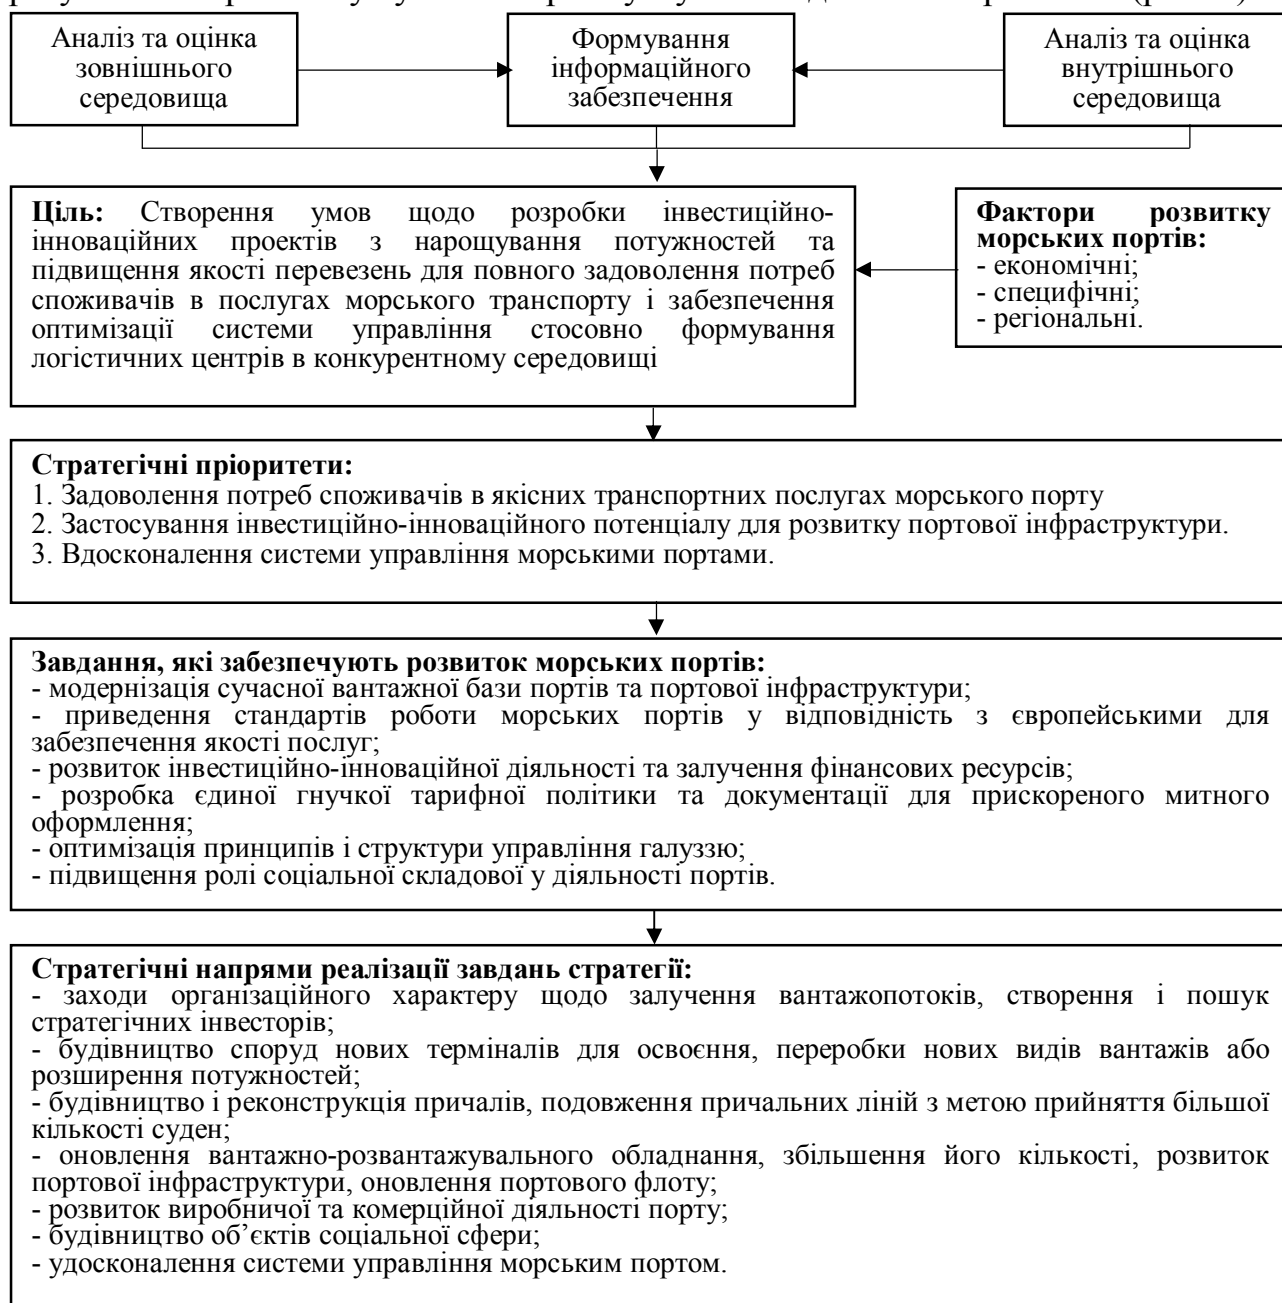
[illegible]

Аналіз та оцінка зовнішнього середовища

Формування інформаційного забезпечення

Аналіз та оцінка внутрішнього середовища

**Ціль:** Створення умов щодо розробки інвестиційно-інноваційних проектів з нарощування потужностей та підвищення якості перевезень для повного задоволення потреб споживачів в послугах морського транспорту і забезпечення оптимізації системи управління стосовно формування логістичних центрів в конкурентному середовищі

**Фактори розвитку морських портів:**
- економічні;
- специфічні;
- регіональні.

**Стратегічні пріоритети:**
1. Задоволення потреб споживачів в якісних транспортних послугах морського порту
2. Застосування інвестиційно-інноваційного потенціалу для розвитку портової інфраструктури.
3. Вдосконалення системи управління морськими портами.

**Завдання, які забезпечують розвиток морських портів:**
- модернізація сучасної вантажної бази портів та портової інфраструктури;
- приведення стандартів роботи морських портів у відповідність з європейськими для забезпечення якості послуг;
- розвиток інвестиційно-інноваційної діяльності та залучення фінансових ресурсів;
- розробка єдиної гнучкої тарифної політики та документації для прискореного митного оформлення;
- оптимізація принципів і структури управління галуззю;
- підвищення ролі соціальної складової у діяльності портів.

**Стратегічні напрями реалізації завдань стратегії:**
- заходи організаційного характеру щодо залучення вантажопотоків, створення і пошук стратегічних інвесторів;
- будівництво споруд нових терміналів для освоєння, переробки нових видів вантажів або розширення потужностей;
- будівництво і реконструкція причалів, подовження причальних ліній з метою прийняття більшої кількості суден;
- оновлення вантажно-розвантажувального обладнання, збільшення його кількості, розвиток портової інфраструктури, оновлення портового флоту;
- розвиток виробничої та комерційної діяльності порту;
- будівництво об’єктів соціальної сфери;
- удосконалення системи управління морським портом.